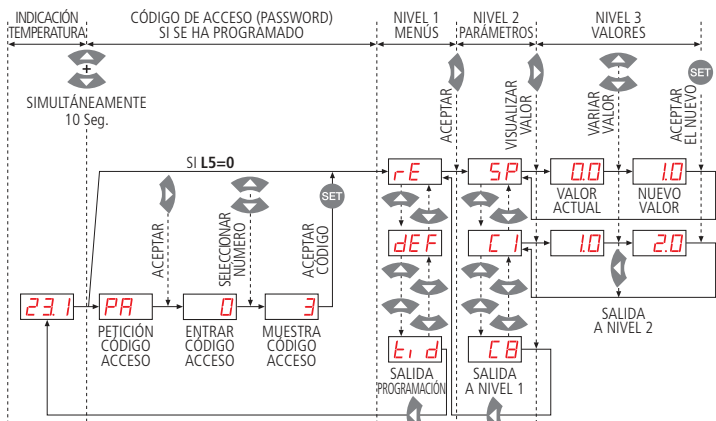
INDICACIÓN TEMPERATURA

CÓDIGO DE ACCESO (PASSWORD) SI SE HA PROGRAMADO

NIVEL 1 MENÚS

NIVEL 2 PARÁMETROS

NIVEL 3 VALORES

+

SIMULTÁNEAMENTE 10 Seg.

ACEPTAR

VISUALIZAR VALOR

VARIAR VALOR

SET

ACEPTAR EL NUEVO

SI **L5=0**

rE

5P

0.0

1.0

VALOR ACTUAL

NUEVO VALOR

ACEPTAR

SELECCIONAR NÚMERO

SET

ACEPTAR CÓDIGO

dEF

C1

1.0

2.0

23.1

PA

0

3

PETICIÓN CÓDIGO ACCESO

ENTRAR CÓDIGO ACCESO

MUESTRA CÓDIGO ACCESO

SALIDA A NIVEL 2

Eid

C8

SALIDA PROGRAMACIÓN

SALIDA A NIVEL 1